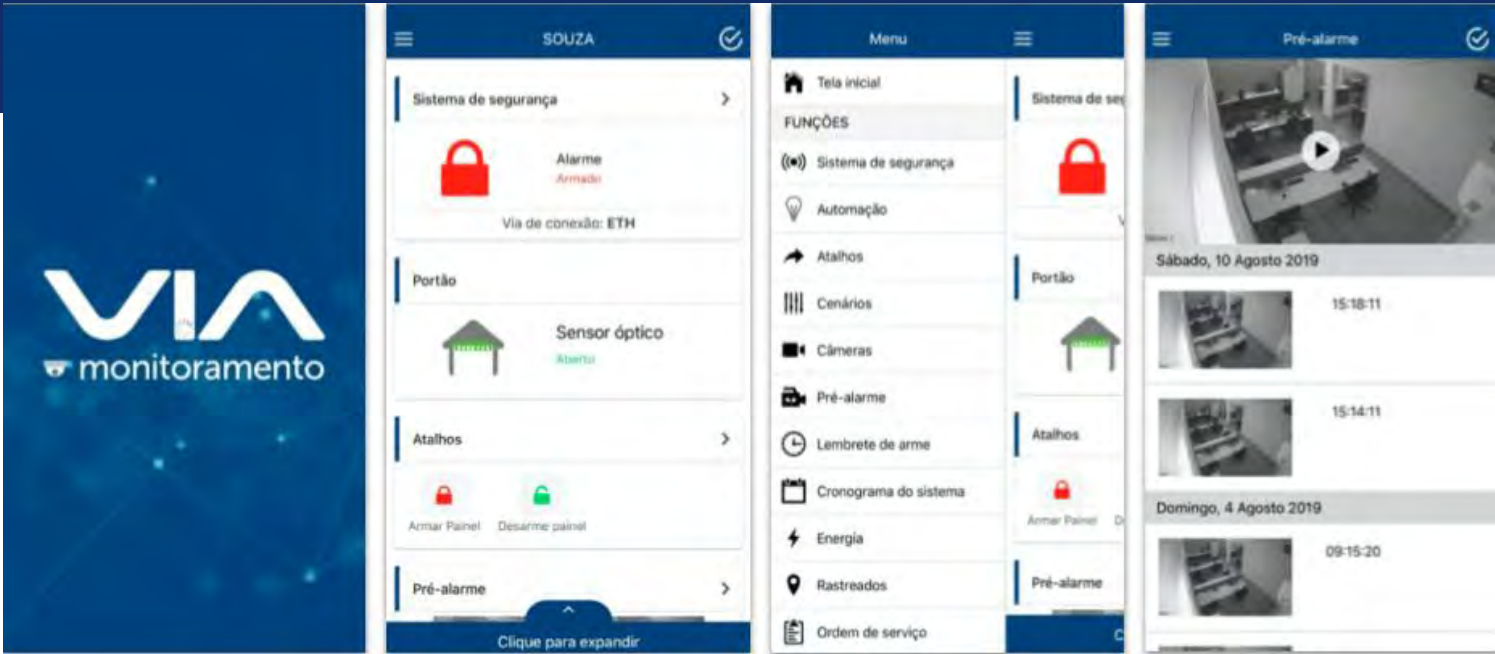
VIA
monitoramento

SOUZA

Sistema de segurança

Alarme
Armado

Via de conexão: ETH

Portão

Sensor óptico
Aberto

Atalhos

Armar Painel
Desarme painel

Pré-alarme

Clique para expandir

Menu

Tela inicial
FUNÇÕES
Sistema de segurança
Automação
Atalhos
Cenários
Câmeras
Pré-alarme
Lembrete de arme
Cronograma do sistema
Energia
Rastreados
Ordem de serviço

Sistema de seg
V
Portão
Atalhos
Armar Painel
D
Pré-alarme
C

Pré-alarme

Sábado, 10 Agosto 2019
15:18:11
15:14:11
Domingo, 4 Agosto 2019
09:15:20